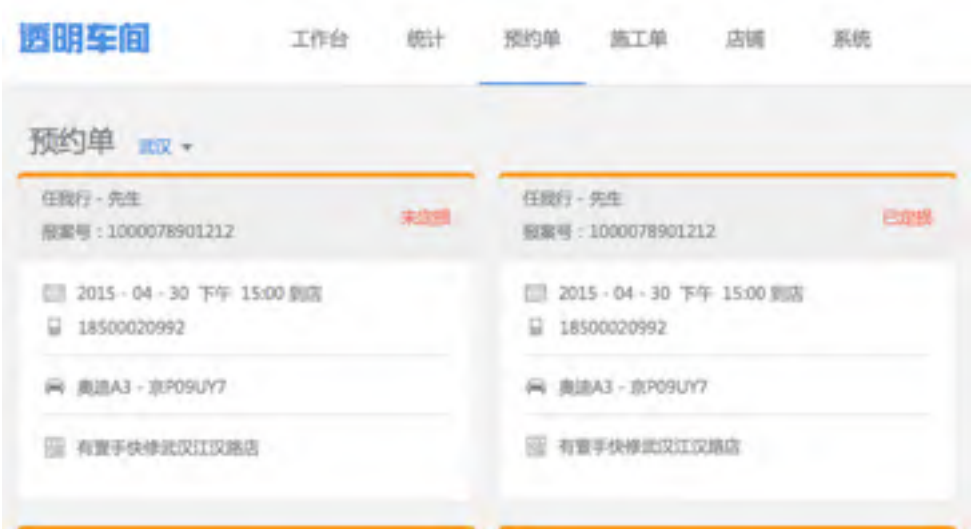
透明车间

工作台 统计 预约单 施工单 店铺 系统

预约单 武汉

任我行 - 先生
报案号：1000078901212
未定损

2015 - 04 - 30 下午 15:00 到店
18500020992
奥迪A3 - 京P09UY7
有营手快修武汉江汉路店

任我行 - 先生
报案号：1000078901212
已定损

2015 - 04 - 30 下午 15:00 到店
18500020992
奥迪A3 - 京P09UY7
有营手快修武汉江汉路店